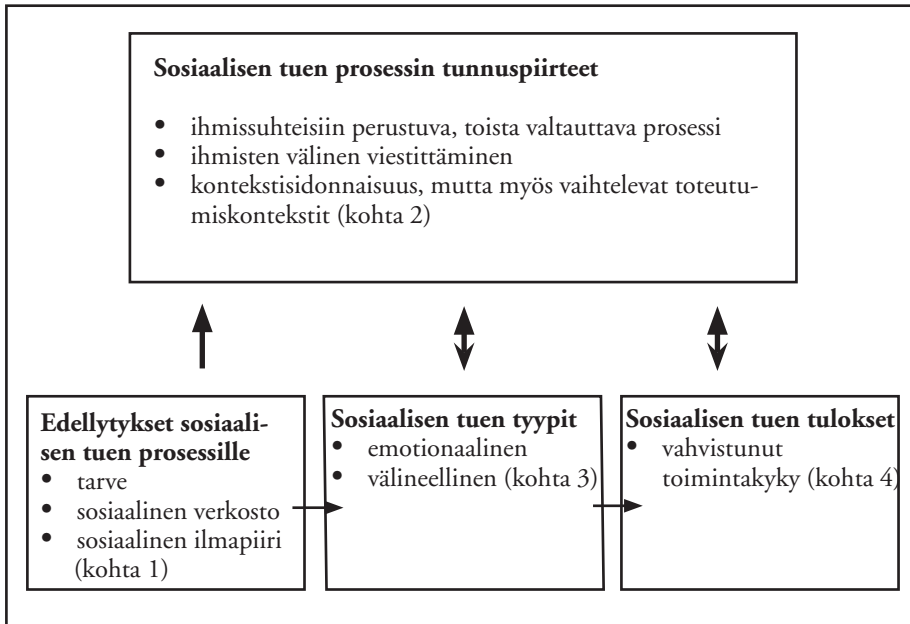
**Sosiaalisen tuen prosessin tunnuspiirteet**

- ihmissuhteisiin perustuva, toista valtauttava prosessi
- ihmisten välinen viestittäminen
- kontekstisidonnaisuus, mutta myös vaihtelevat toteutumiskontekstit (kohta 2)

**Edellytykset sosiaalisen tuen prosessille**
- tarve
- sosiaalinen verkosto
- sosiaalinen ilmapiiri (kohta 1)

**Sosiaalisen tuen tyypit**
- emotionaalinen
- välineellinen (kohta 3)

**Sosiaalisen tuen tulokset**
- vahvistunut toimintakyky (kohta 4)